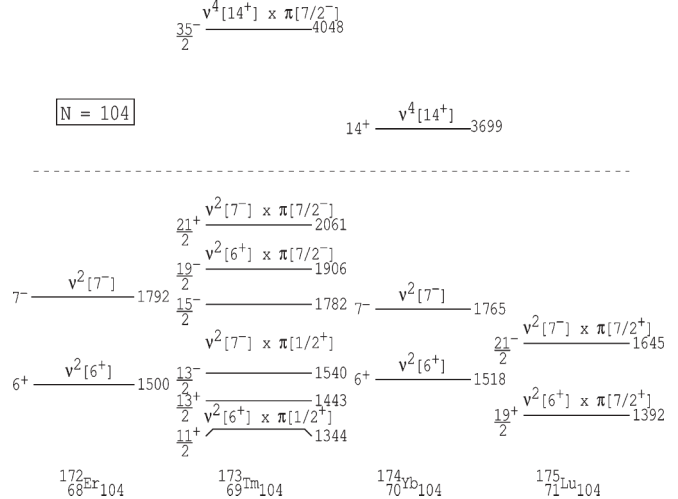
$\frac{35}{2}^-$ $\nu^4[14^+] \times \pi[7/2^-]$ 4048

N = 104

$14^+$ $\nu^4[14^+]$ 3699

$\frac{21}{2}^+$ $\nu^2[7^-] \times \pi[7/2^-]$ 2061

$\frac{19}{2}^-$ $\nu^2[6^+] \times \pi[7/2^-]$ 1906

$7^-$ $\nu^2[7^-]$ 1792

$\frac{15}{2}^-$ 1782

$7^-$ $\nu^2[7^-]$ 1765

$\nu^2[7^-] \times \pi[1/2^+]$

$\frac{21}{2}^-$ $\nu^2[7^-] \times \pi[7/2^+]$ 1645

$6^+$ $\nu^2[6^+]$ 1500

$\frac{13}{2}^-$ 1540

$6^+$ $\nu^2[6^+]$ 1518

$\frac{13}{2}^+$ 1443

$\nu^2[6^+] \times \pi[1/2^+]$

$\frac{19}{2}^+$ $\nu^2[6^+] \times \pi[7/2^+]$ 1392

$\frac{11}{2}^+$ 1344

$^{172}_{68}Er_{104}$ $^{173}_{69}Tm_{104}$ $^{174}_{70}Yb_{104}$ $^{175}_{71}Lu_{104}$